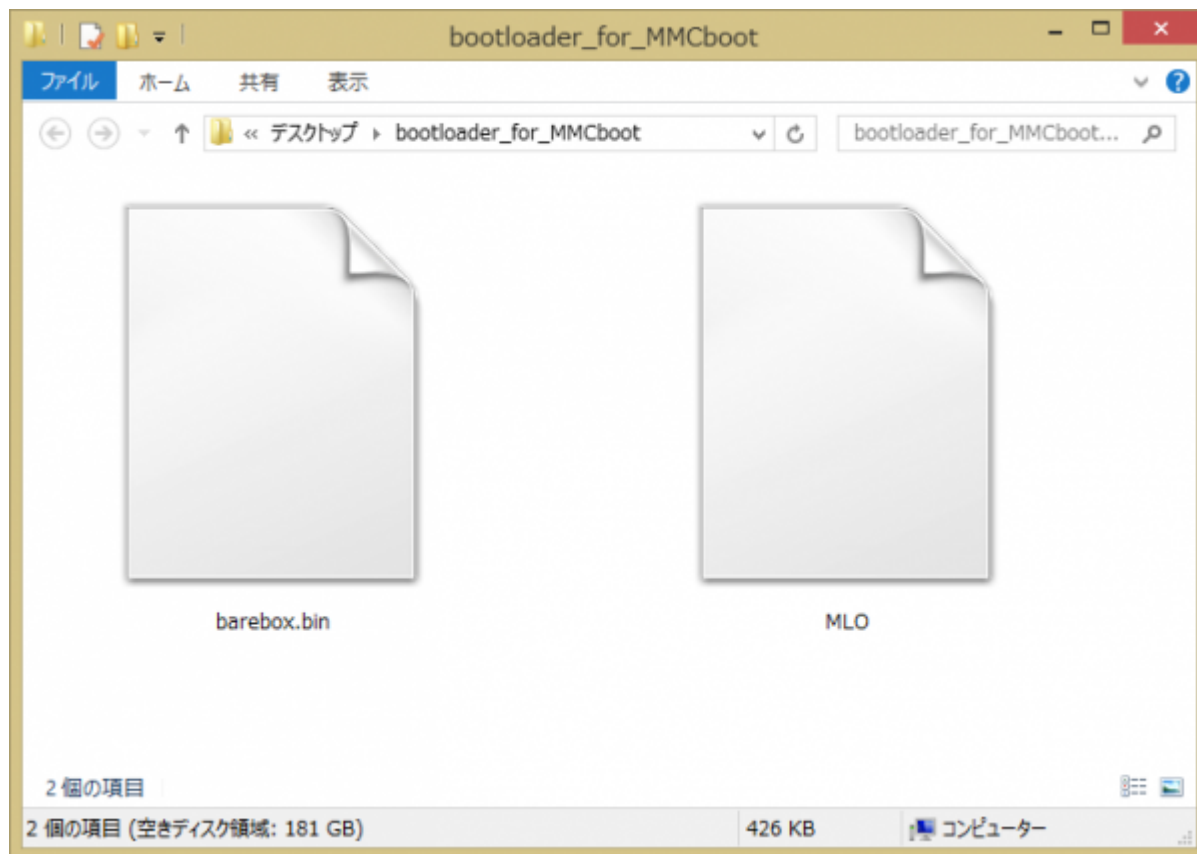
bootloader_for_MMCboot

ファイル ホーム 共有 表示

« デスクトップ ▸ bootloader_for_MMCboot

bootloader_for_MMCboot...

barebox.bin

MLO

2 個の項目

2 個の項目 (空きディスク領域: 181 GB)

426 KB

コンピューター